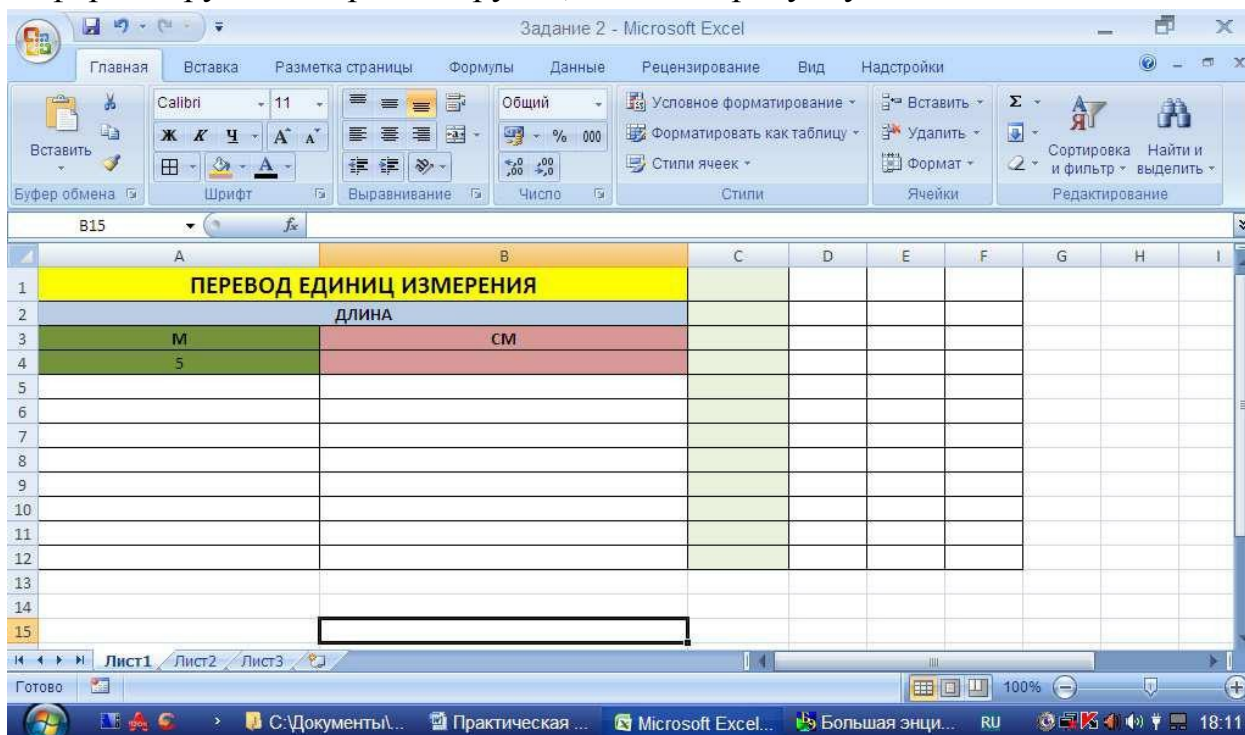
Задание 2 - Microsoft Excel

Главная Вставка Разметка страницы Формулы Данные Рецензирование Вид Надстройки

Вставить
Буфер обмена

Calibri 11
Ж К Ч A A
Шрифт

Выравнивание

Общий
% 000
Число

Условное форматирование
Форматировать как таблицу
Стили ячеек
Стили

Вставить
Удалить
Формат
Ячейки

Σ
Сортировка и фильтр
Найти и выделить
Редактирование

B15 $f_x$

| | A | B | C | D | E | F | G | H | I |
|---|---|---|---|---|---|---|---|---|---|
| 1 | ПЕРЕВОД ЕДИНИЦ ИЗМЕРЕНИЯ | | | | | | | | |
| 2 | ДЛИНА | | | | | | | | |
| 3 | М | СМ | | | | | | | |
| 4 | 5 | | | | | | | | |
| 5 | | | | | | | | | |
| 6 | | | | | | | | | |
| 7 | | | | | | | | | |
| 8 | | | | | | | | | |
| 9 | | | | | | | | | |
| 10 | | | | | | | | | |
| 11 | | | | | | | | | |
| 12 | | | | | | | | | |
| 13 | | | | | | | | | |
| 14 | | | | | | | | | |
| 15 | | | | | | | | | |

Лист1 Лист2 Лист3

Готово 100%

C:\Документы\... Практическая ... Microsoft Excel... Большая энци... RU 18:11